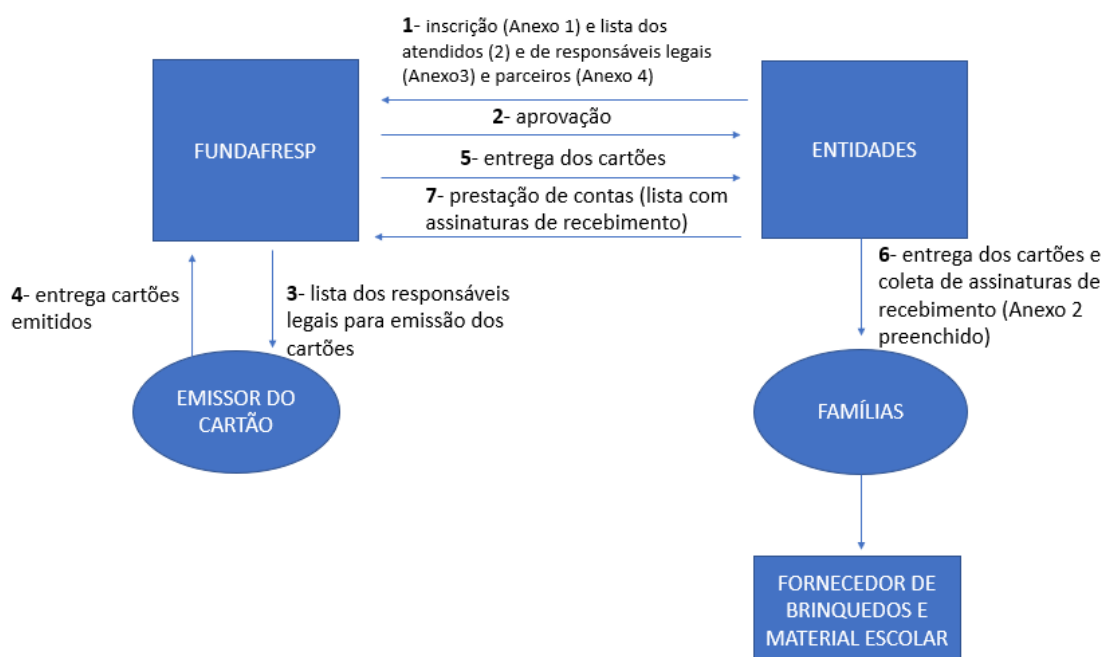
1- inscrição (Anexo 1) e lista dos atendidos (2) e de responsáveis legais (Anexo3) e parceiros (Anexo 4)

FUNDAFRESP

2- aprovação

5- entrega dos cartões

7- prestação de contas (lista com assinaturas de recebimento)

ENTIDADES

6- entrega dos cartões e coleta de assinaturas de recebimento (Anexo 2 preenchido)

4- entrega cartões emitidos

3- lista dos responsáveis legais para emissão dos cartões

EMISSOR DO CARTÃO

FAMÍLIAS

FORNECEDOR DE BRINQUEDOS E MATERIAL ESCOLAR